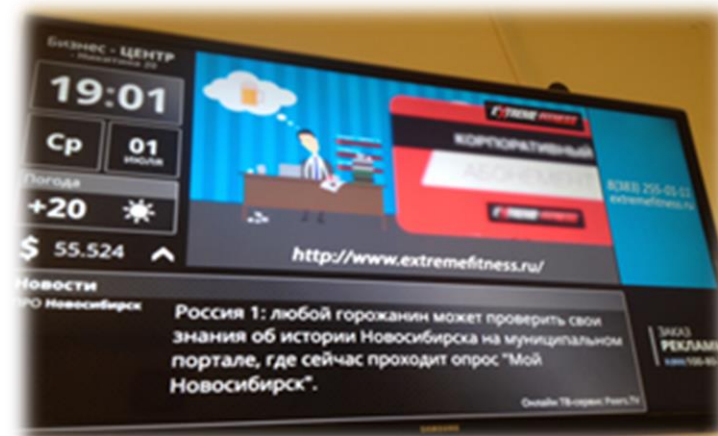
Бизнес - ЦЕНТР
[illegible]

19:01

Ср

01
июля

Погода

+20

$ 55.524

EXTREME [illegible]

КОРПОРАТИВНЫЙ

АБОНЕМЕНТ

EXTREME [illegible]

8(383) 255-03-03
extremefitness.ru

http://www.extremefitness.ru/

Новости
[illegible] Новосибирск

Россия 1: любой горожанин может проверить свои знания об истории Новосибирска на муниципальном портале, где сейчас проходит опрос "Мой Новосибирск".

Онлайн ТВ-сервис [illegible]

ЗАКАЗ
РЕКЛАМ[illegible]
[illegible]

SAMSUNG